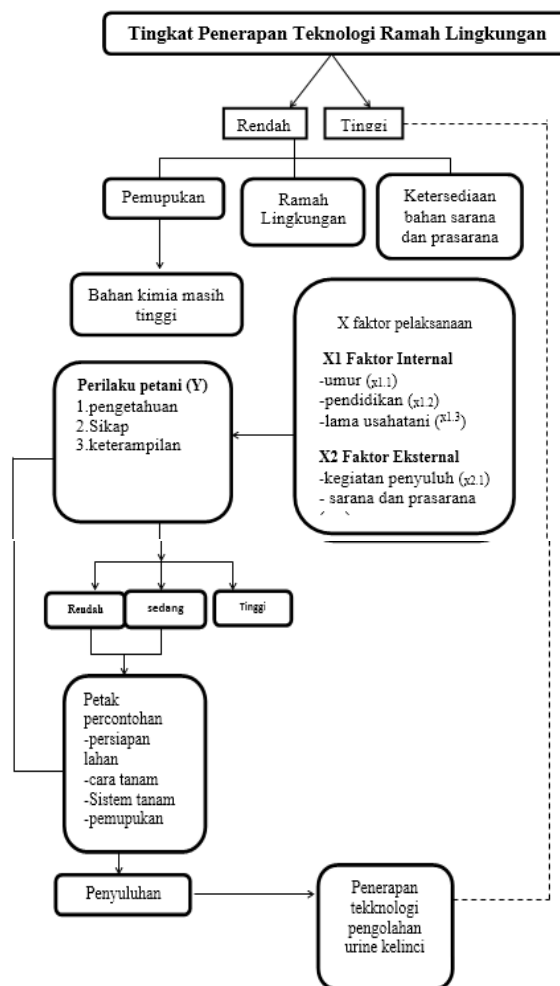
Tingkat Penerapan Teknologi Ramah Lingkungan

Rendah

Tinggi

Pemupukan

Ramah Lingkungan

Ketersediaan bahan sarana dan prasarana

Bahan kimia masih tinggi

X faktor pelaksanaan

X1 Faktor Internal
-umur ($x_{1.1}$)
-pendidikan ($x_{1.2}$)
-lama usahatani ($x^{1.3}$)

X2 Faktor Eksternal
-kegiatan penyuluh ($x_{2.1}$)
- sarana dan prasarana
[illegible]

Perilaku petani (Y)
1.pengetahuan
2.Sikap
3.keterampilan

Rendah

sedang

Tinggi

Petak percontohan
-persiapan lahan
-cara tanam
-Sistem tanam
-pemupukan

Penyuluhan

Penerapan tekknologi pengolahan urine kelinci